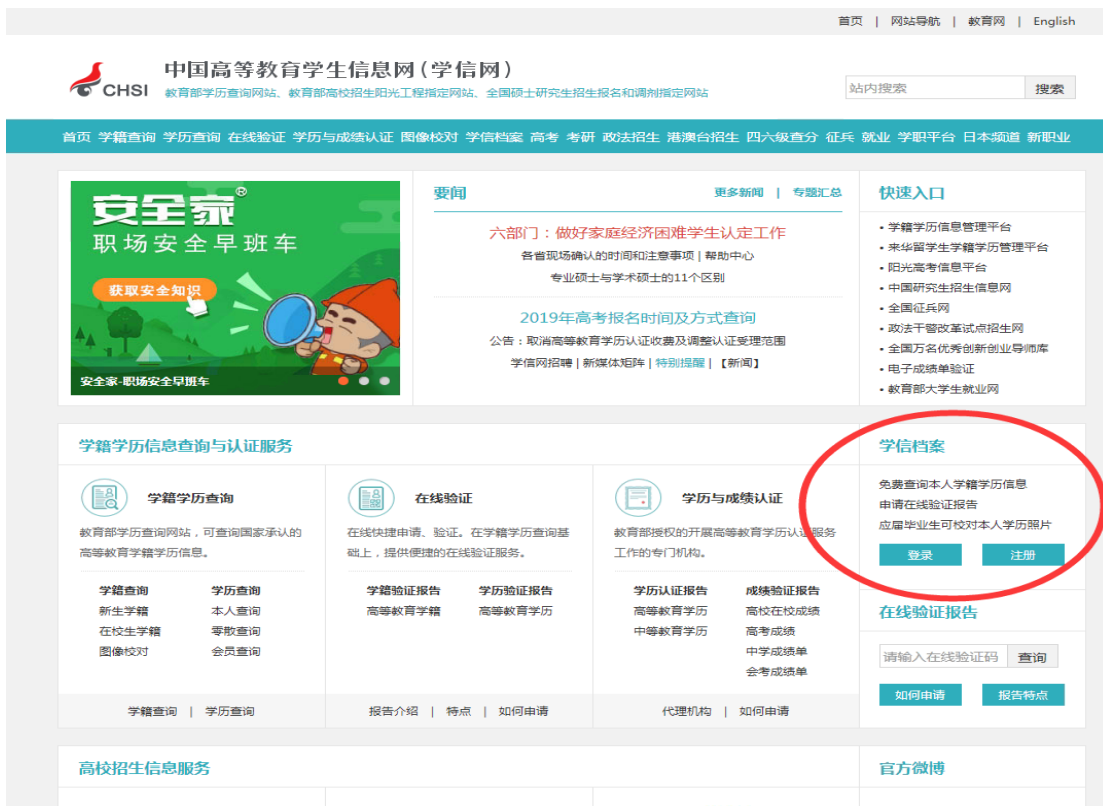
首页 | 网站导航 | 教育网 | English

CHSI 中国高等教育学生信息网（学信网）
教育部学历查询网站、教育部高校招生阳光工程指定网站、全国硕士研究生招生报名和调剂指定网站

站内搜索 搜索

首页 学籍查询 学历查询 在线验证 学历与成绩认证 图像校对 学信档案 高考 考研 政法招生 港澳台招生 四六级查分 征兵 就业 学职平台 日本频道 新职业

安全家®
职场安全早班车
获取安全知识
安全家-职场安全早班车

要闻 更多新闻 | 专题汇总
六部门：做好家庭经济困难学生认定工作
各省现场确认的时间和注意事项 | 帮助中心
专业硕士与学术硕士的11个区别
2019年高考报名时间及方式查询
公告：取消高等教育学历认证收费及调整认证受理范围
学信网招聘 | 新媒体矩阵 | 特别提醒 | 【新闻】

快速入口
• 学籍学历信息管理平台
• 来华留学生学籍学历管理平台
• 阳光高考信息平台
• 中国研究生招生信息网
• 全国征兵网
• 政法干警改革试点招生网
• 全国万名优秀创新创业导师库
• 电子成绩单验证
• 教育部大学生就业网

学籍学历信息查询与认证服务

学籍学历查询
教育部学历查询网站，可查询国家承认的高等教育学籍学历信息。
学籍查询 学历查询
新生学籍 本人查询
在校生学籍 零散查询
图像校对 会员查询
学籍查询 | 学历查询

在线验证
在线快捷申请、验证。在学籍学历查询基础上，提供便捷的在线验证服务。
学籍验证报告 学历验证报告
高等教育学籍 高等教育学历
报告介绍 | 特点 | 如何申请

学历与成绩认证
教育部授权的开展高等教育学历认证服务工作的专门机构。
学历认证报告 成绩验证报告
高等教育学历 高校在校成绩
中等教育学历 高考成绩
中学成绩单
会考成绩单
代理机构 | 如何申请

学信档案
免费查询本人学籍学历信息
申请在线验证报告
应届毕业生可校对本人学历照片
登录 注册

在线验证报告
请输入在线验证码 查询
如何申请 报告特点

高校招生信息服务

官方微博